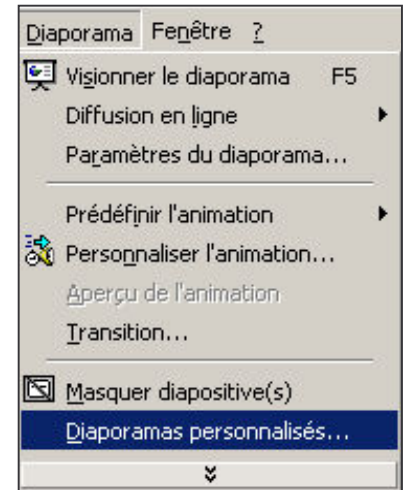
Diaporama Fenêtre ?

Visionner le diaporama F5
Diffusion en ligne
Paramètres du diaporama...
Prédéfinir l'animation
Personnaliser l'animation...
Aperçu de l'animation
Transition...
Masquer diapositive(s)
Diaporamas personnalisés...